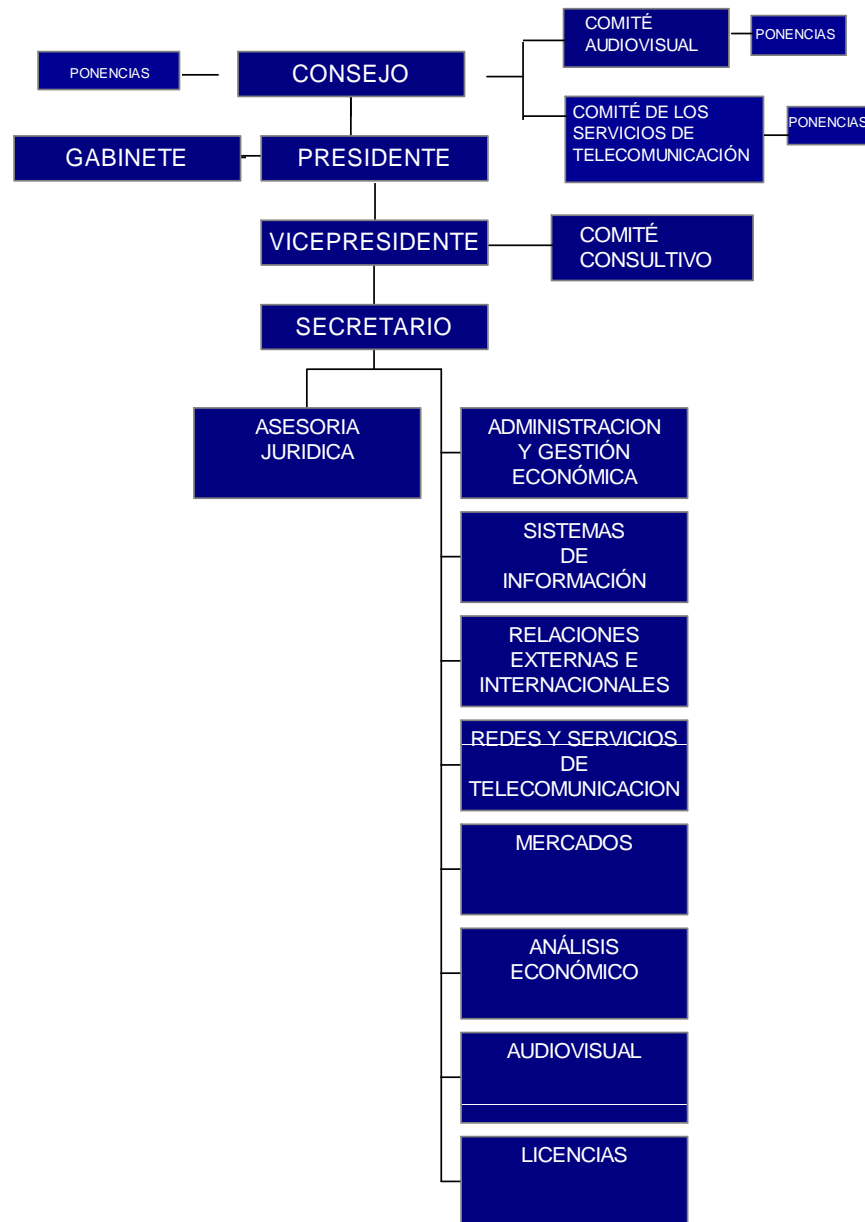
PONENCIAS

CONSEJO

COMITÉ AUDIOVISUAL

PONENCIAS

COMITÉ DE LOS SERVICIOS DE TELECOMUNICACIÓN

PONENCIAS

GABINETE

PRESIDENTE

VICEPRESIDENTE

COMITÉ CONSULTIVO

SECRETARIO

ASESORIA JURIDICA

ADMINISTRACION Y GESTIÓN ECONÓMICA

SISTEMAS DE INFORMACIÓN

RELACIONES EXTERNAS E INTERNACIONALES

REDES Y SERVICIOS DE TELECOMUNICACION

MERCADOS

ANÁLISIS ECONÓMICO

AUDIOVISUAL

LICENCIAS